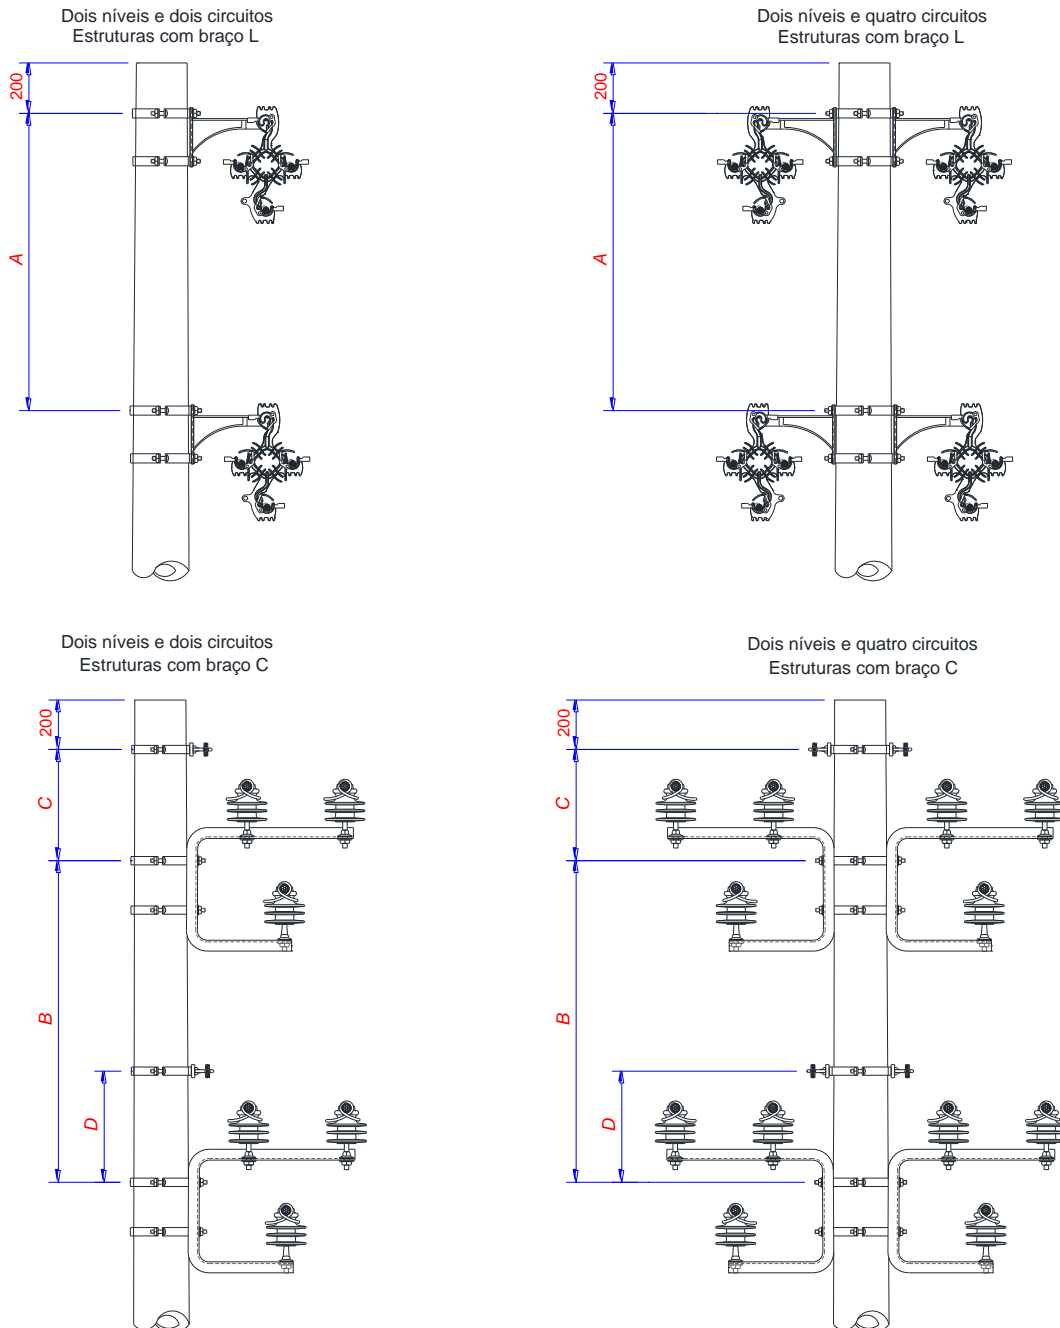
Dois níveis e dois circuitos
Estruturas com braço L

200

A

Dois níveis e quatro circuitos
Estruturas com braço L

200

A

Dois níveis e dois circuitos
Estruturas com braço C

200

C

B

D

Dois níveis e quatro circuitos
Estruturas com braço C

200

C

B

D